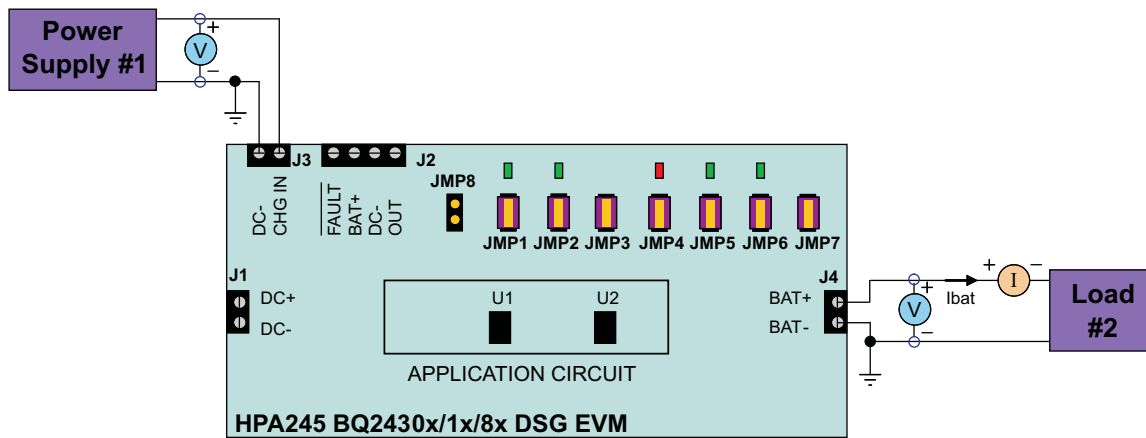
Power Supply #1

V

+

−

J3

J2

DC-

CHG IN

$\overline{FAULT}$

BAT+

DC-

OUT

JMP8

JMP1 JMP2 JMP3 JMP4 JMP5 JMP6 JMP7

J1

DC+

DC-

U1

U2

APPLICATION CIRCUIT

J4

BAT+

BAT-

V

+

−

Ibat

+

I

−

Load #2

HPA245 BQ2430x/1x/8x DSG EVM